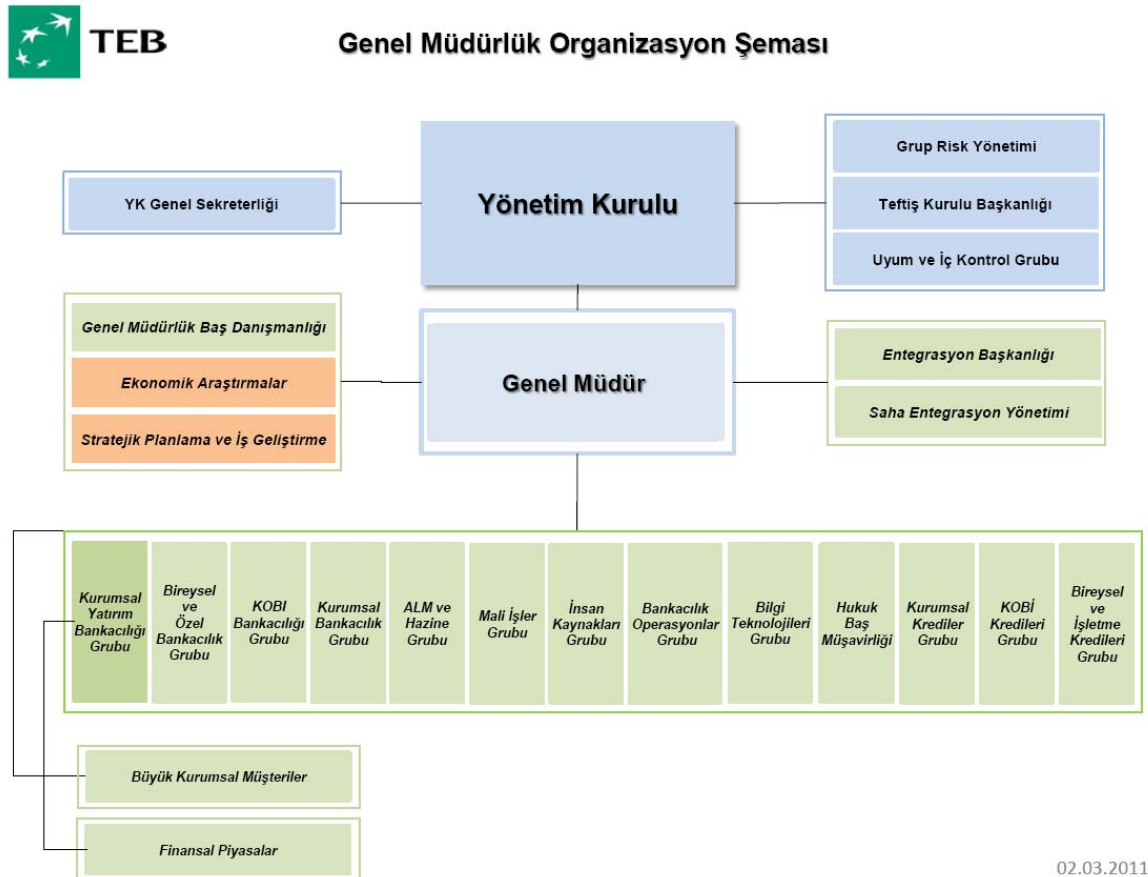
TEB

Genel Müdürlük Organizasyon Şeması

YK Genel Sekreterliği

Yönetim Kurulu

Grup Risk Yönetimi

Teftiş Kurulu Başkanlığı

Uyum ve İç Kontrol Grubu

Genel Müdürlük Baş Danışmanlığı

Ekonomik Araştırmalar

Stratejik Planlama ve İş Geliştirme

Genel Müdür

Entegrasyon Başkanlığı

Saha Entegrasyon Yönetimi

Kurumsal Yatırım Bankacılığı Grubu

Bireysel ve Özel Bankacılık Grubu

KOBI Bankacılığı Grubu

Kurumsal Bankacılık Grubu

ALM ve Hazine Grubu

Mali İşler Grubu

İnsan Kaynakları Grubu

Bankacılık Operasyonlar Grubu

Bilgi Teknolojileri Grubu

Hukuk Baş Müşavirliği

Kurumsal Krediler Grubu

KOBİ Kredileri Grubu

Bireysel ve İşletme Kredileri Grubu

Büyük Kurumsal Müşteriler

Finansal Piyasalar

02.03.2011